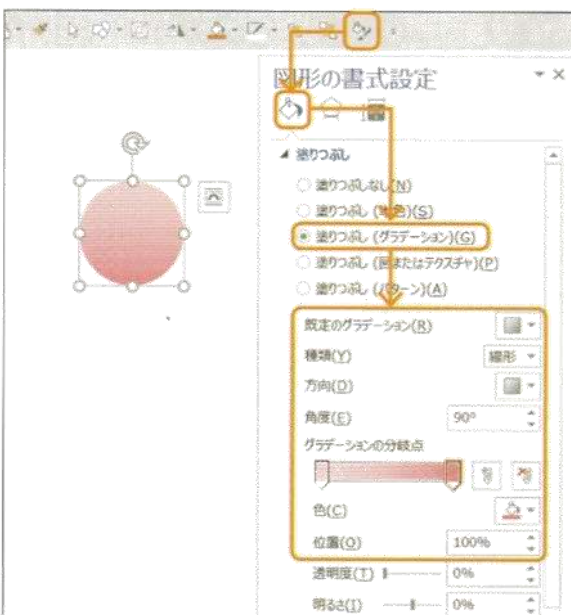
図形の書式設定

塗りつぶし

塗りつぶしなし(N)
塗りつぶし (単色)(S)
塗りつぶし (グラデーション)(G)
塗りつぶし (図またはテクスチャ)(P)
塗りつぶし (パターン)(A)

既定のグラデーション(R)
種類(Y) 線形
方向(D)
角度(E) 90°
グラデーションの分岐点
色(C)
位置(O) 100%
透明度(T) 0%
明るさ(I) 0%